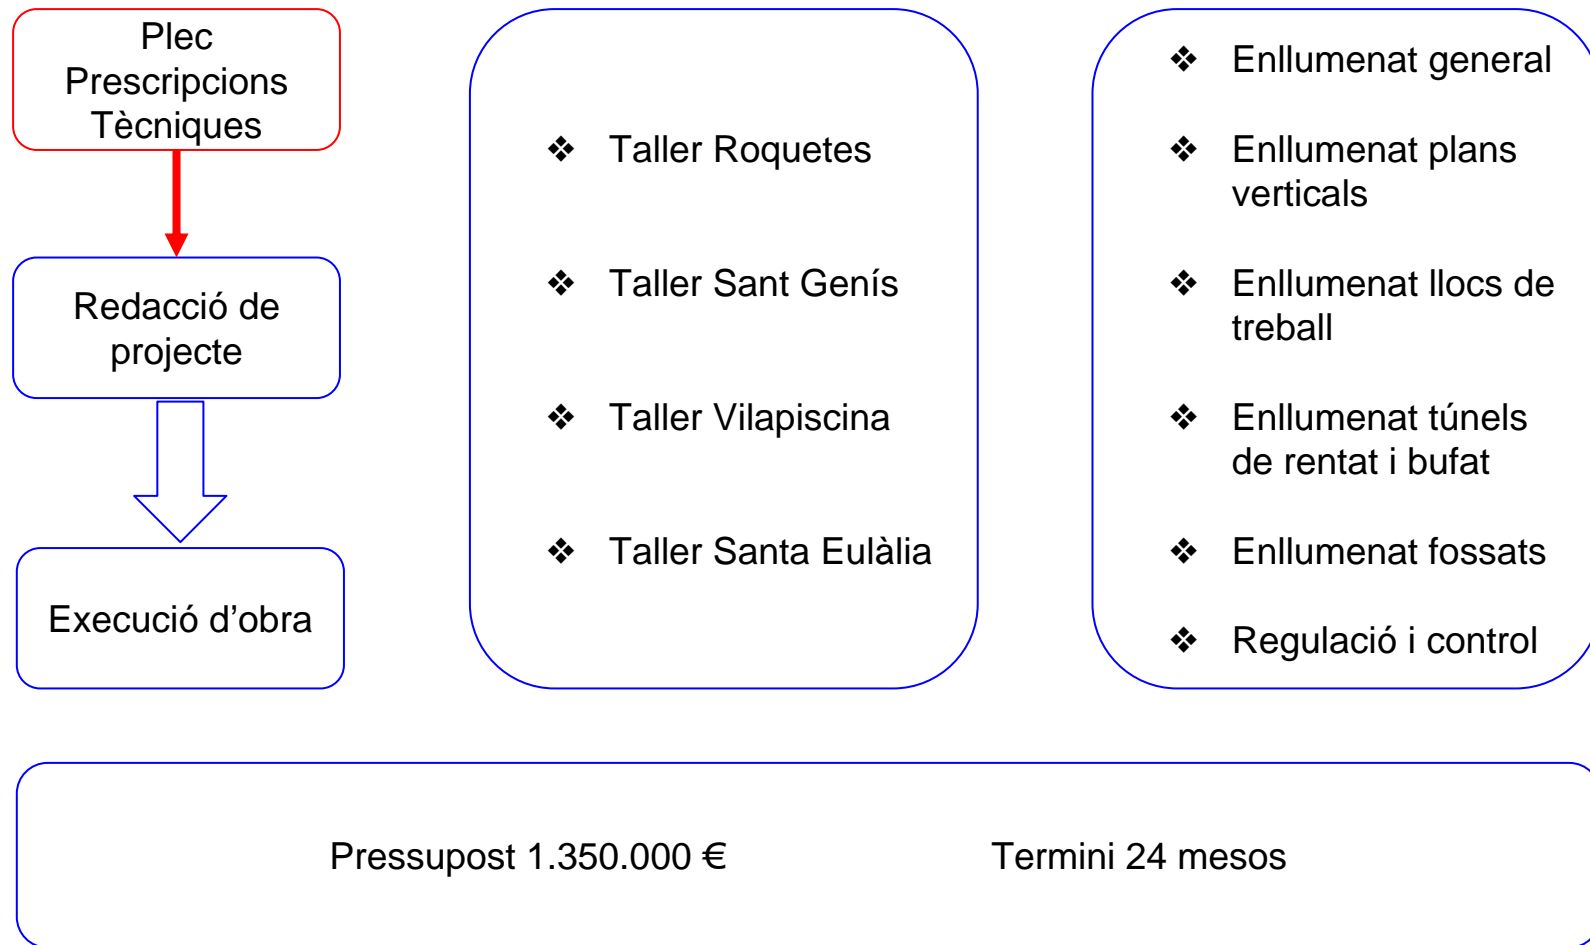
Plec Prescripcions Tècniques

Redacció de projecte

Execució d’obra

❖ Taller Roquetes

❖ Taller Sant Genís

❖ Taller Vilapiscina

❖ Taller Santa Eulàlia

❖ Enllumenat general

❖ Enllumenat plans verticals

❖ Enllumenat llocs de treball

❖ Enllumenat túnels de rentat i bufat

❖ Enllumenat fossats

❖ Regulació i control

Pressupost 1.350.000 €

Termini 24 mesos